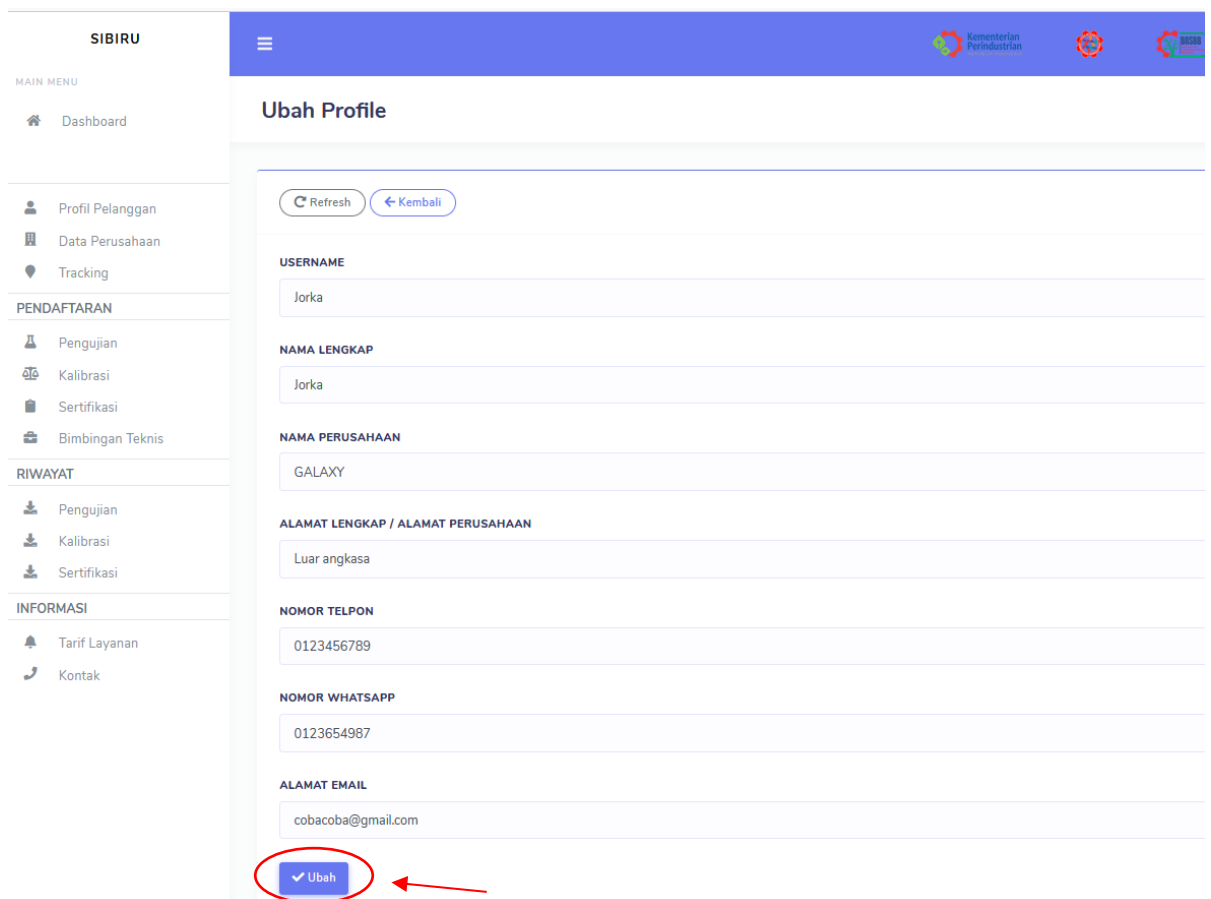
SIBIRU

MAIN MENU

Dashboard

Profil Pelanggan
Data Perusahaan
Tracking

PENDAFTARAN

Pengujian
Kalibrasi
Sertifikasi
Bimbingan Teknis

RIWAYAT

Pengujian
Kalibrasi
Sertifikasi

INFORMASI

Tarif Layanan
Kontak

Kementerian Perindustrian

Ubah Profile

Refresh
Kembali

USERNAME
Jorka

NAMA LENGKAP
Jorka

NAMA PERUSAHAAN
GALAXY

ALAMAT LENGKAP / ALAMAT PERUSAHAAN
Luar angkasa

NOMOR TELPON
0123456789

NOMOR WHATSAPP
0123654987

ALAMAT EMAIL
cobacoba@gmail.com

Ubah